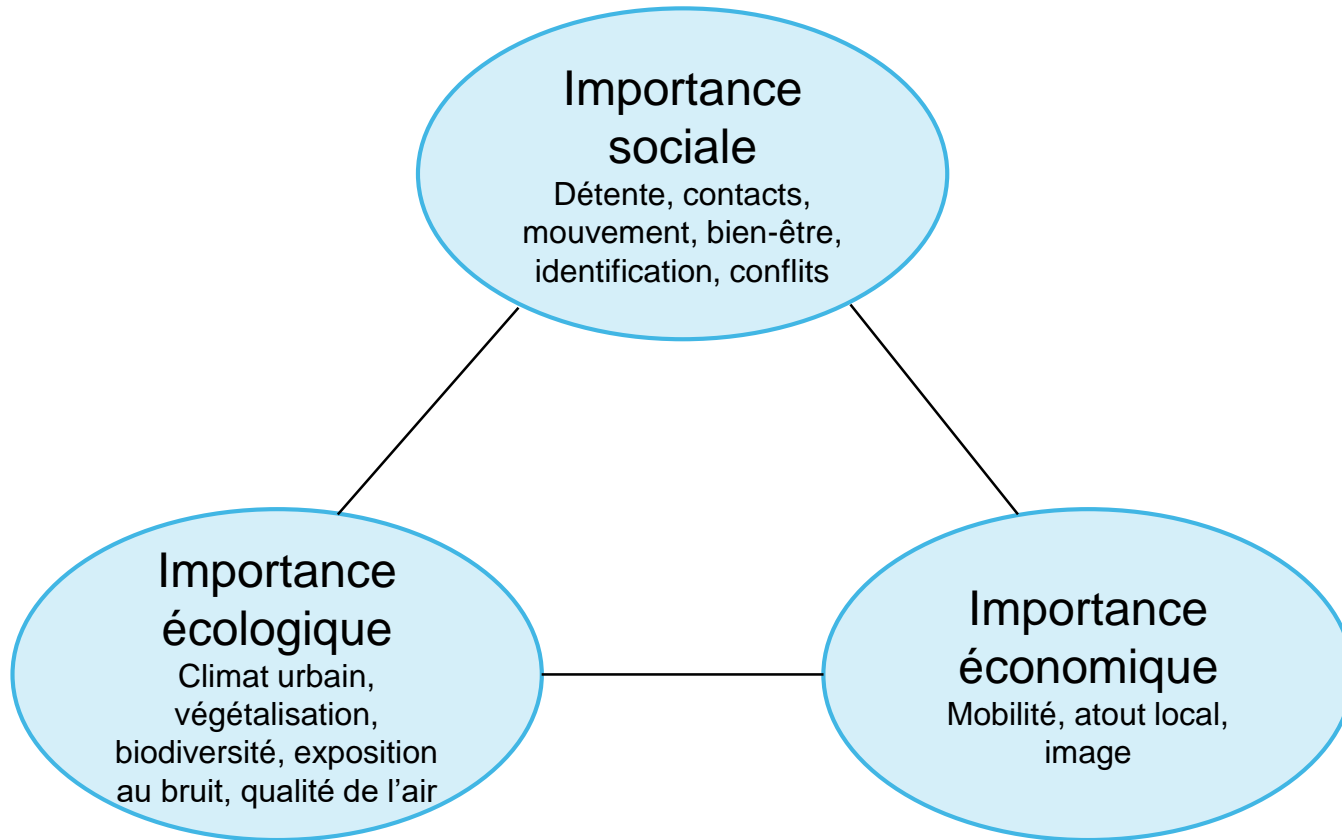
Importance sociale
Détente, contacts, mouvement, bien-être, identification, conflits

Importance écologique
Climat urbain, végétalisation, biodiversité, exposition au bruit, qualité de l’air

Importance économique
Mobilité, atout local, image